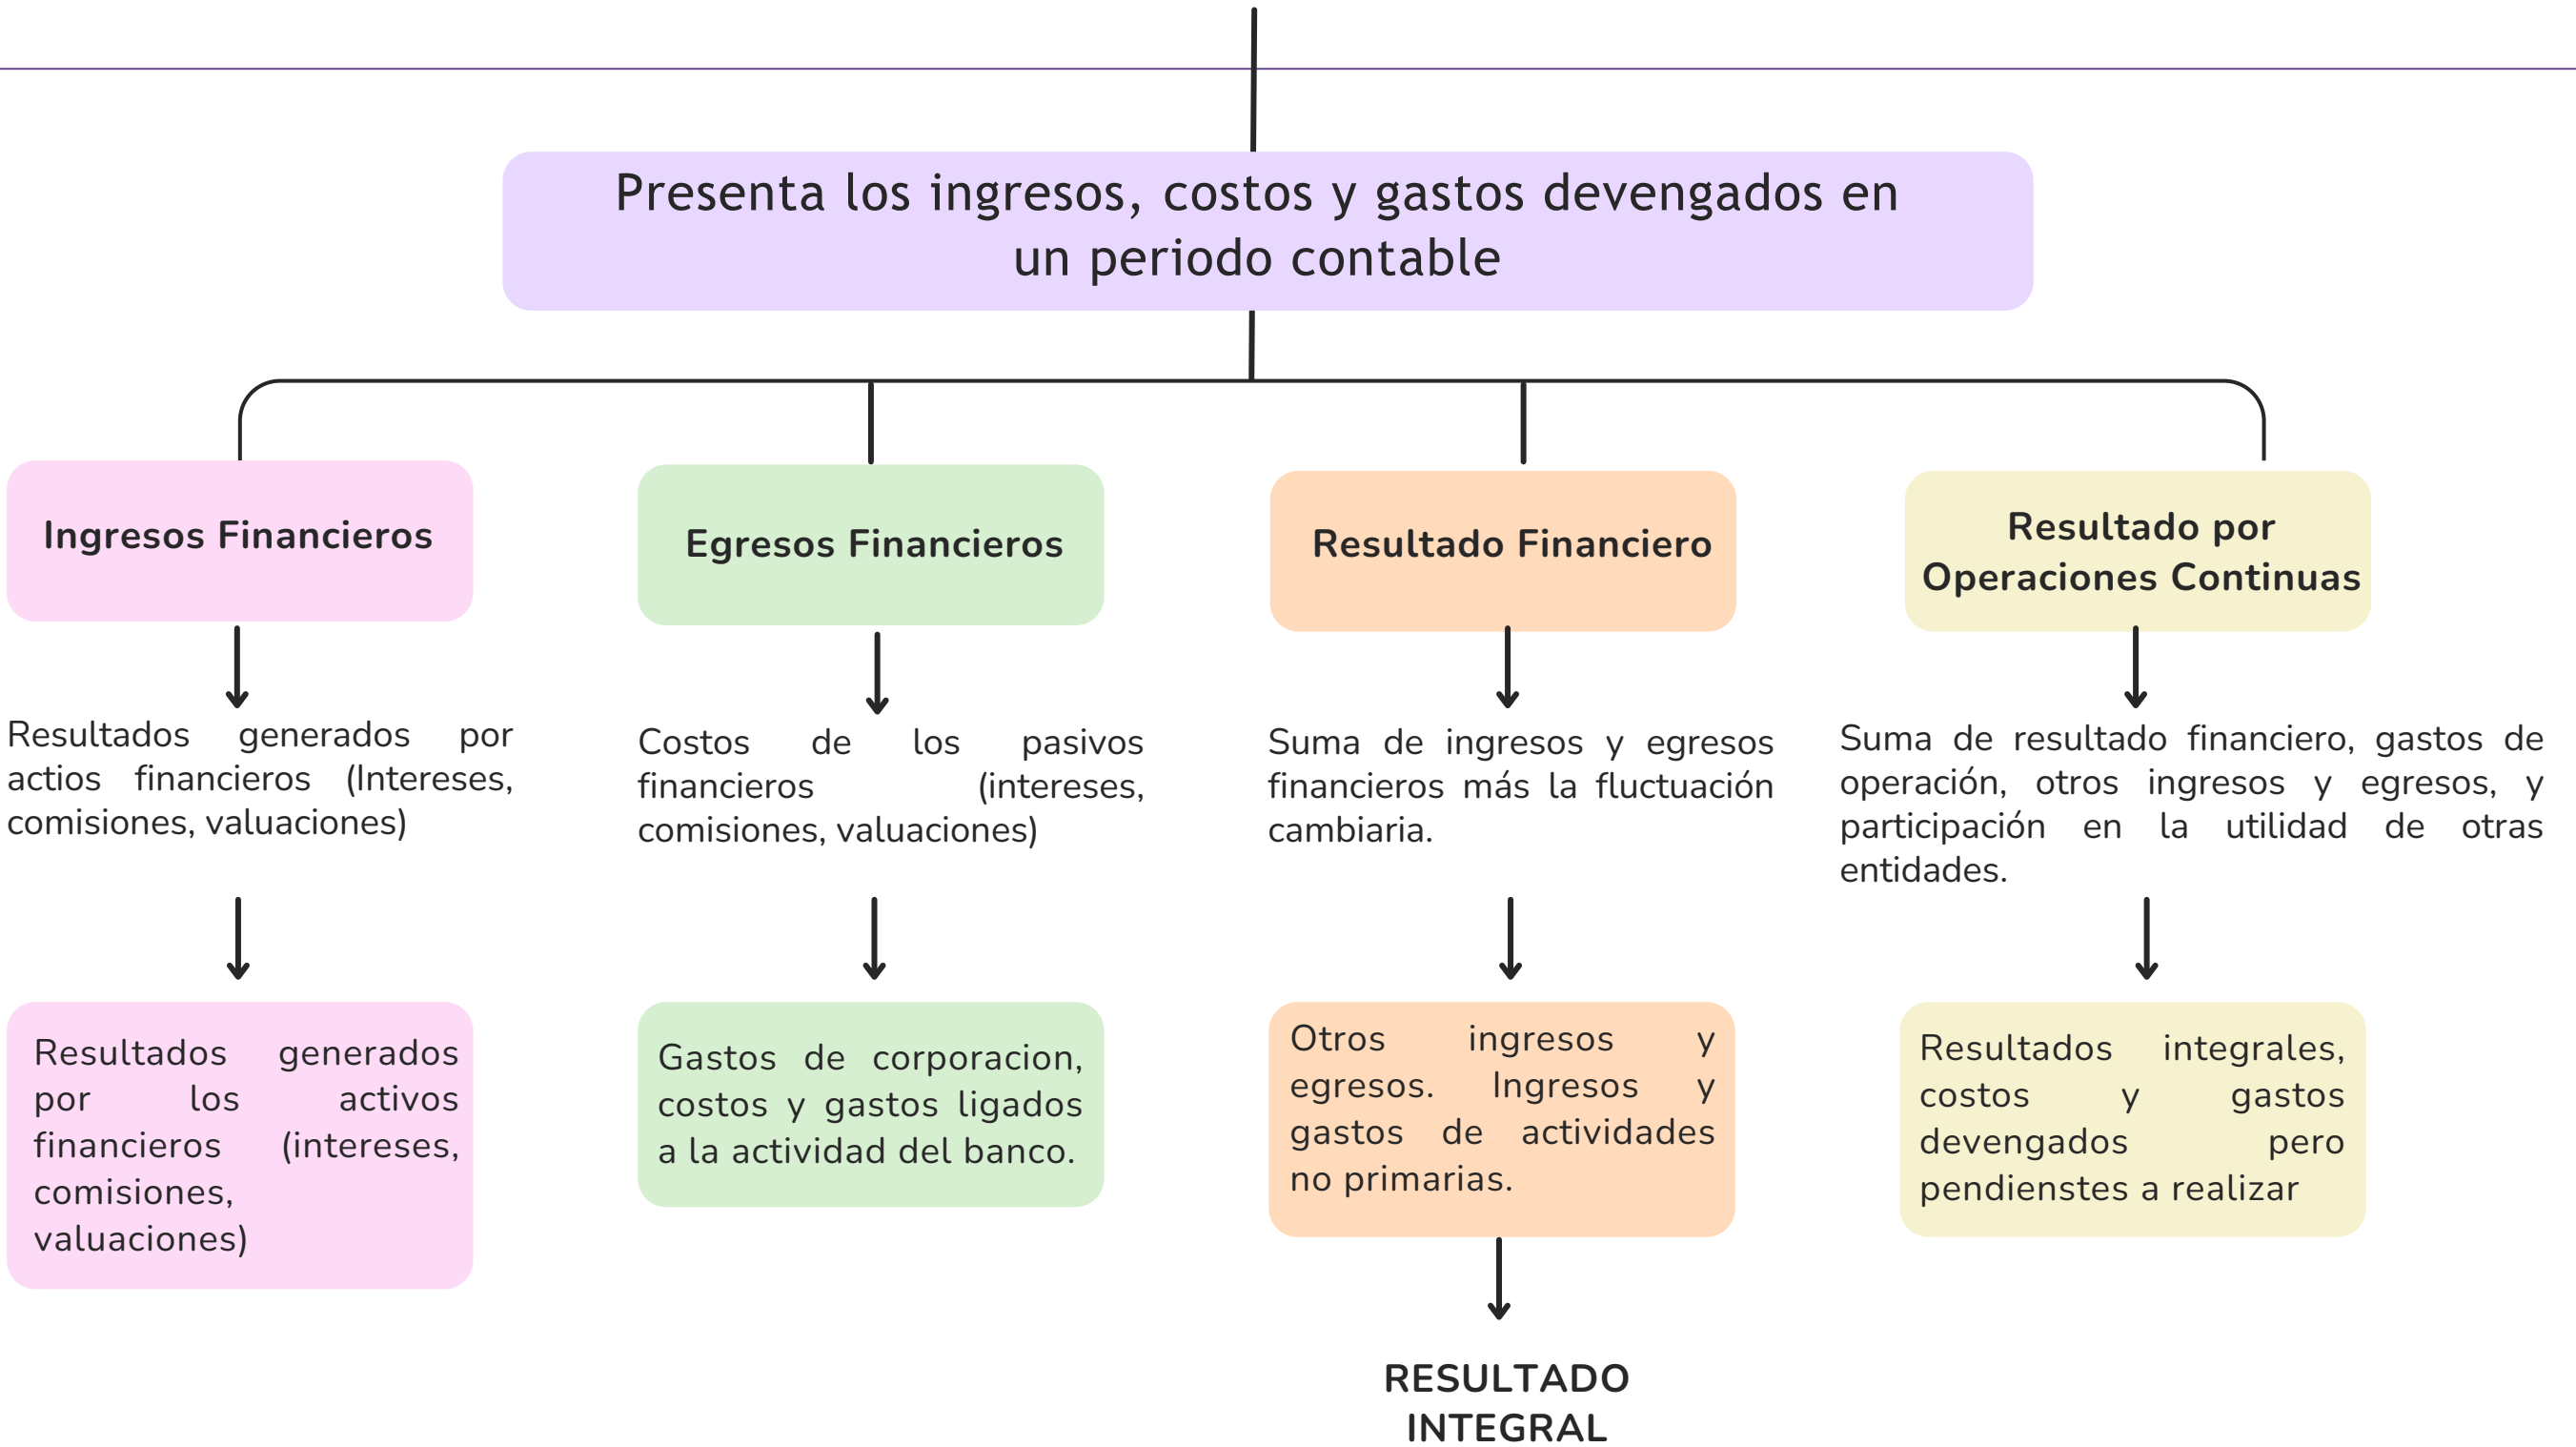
Presenta los ingresos, costos y gastos devengados en un periodo contable

Ingresos Financieros

Resultados generados por actios financieros (Intereses, comisiones, valuaciones)

Resultados generados por los activos financieros (intereses, comisiones, valuaciones)

Egresos Financieros

Costos de los pasivos financieros (intereses, comisiones, valuaciones)

Gastos de corporacion, costos y gastos ligados a la actividad del banco.

Resultado Financiero

Suma de ingresos y egresos financieros más la fluctuación cambiaria.

Otros ingresos y egresos. Ingresos y gastos de actividades no primarias.

RESULTADO INTEGRAL

Resultado por Operaciones Continuas

Suma de resultado financiero, gastos de operación, otros ingresos y egresos, y participación en la utilidad de otras entidades.

Resultados integrales, costos y gastos devengados pero pendienstes a realizar